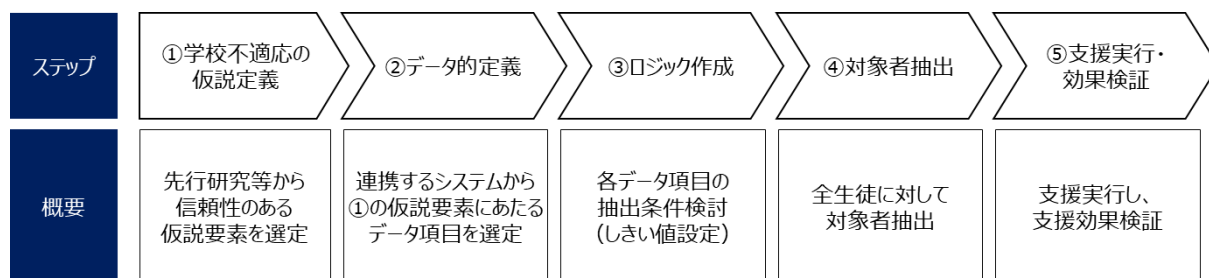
| ステップ | ①学校不適応の仮説定義 | ②データ的定義 | ③ロジック作成 | ④対象者抽出 | ⑤支援実行・効果検証 |
|---|---|---|---|---|---|
| 概要 | 先行研究等から信頼性のある仮説要素を選定 | 連携するシステムから①の仮説要素にあたるデータ項目を選定 | 各データ項目の抽出条件検討（しきい値設定） | 全生徒に対して対象者抽出 | 支援実行し、支援効果検証 |